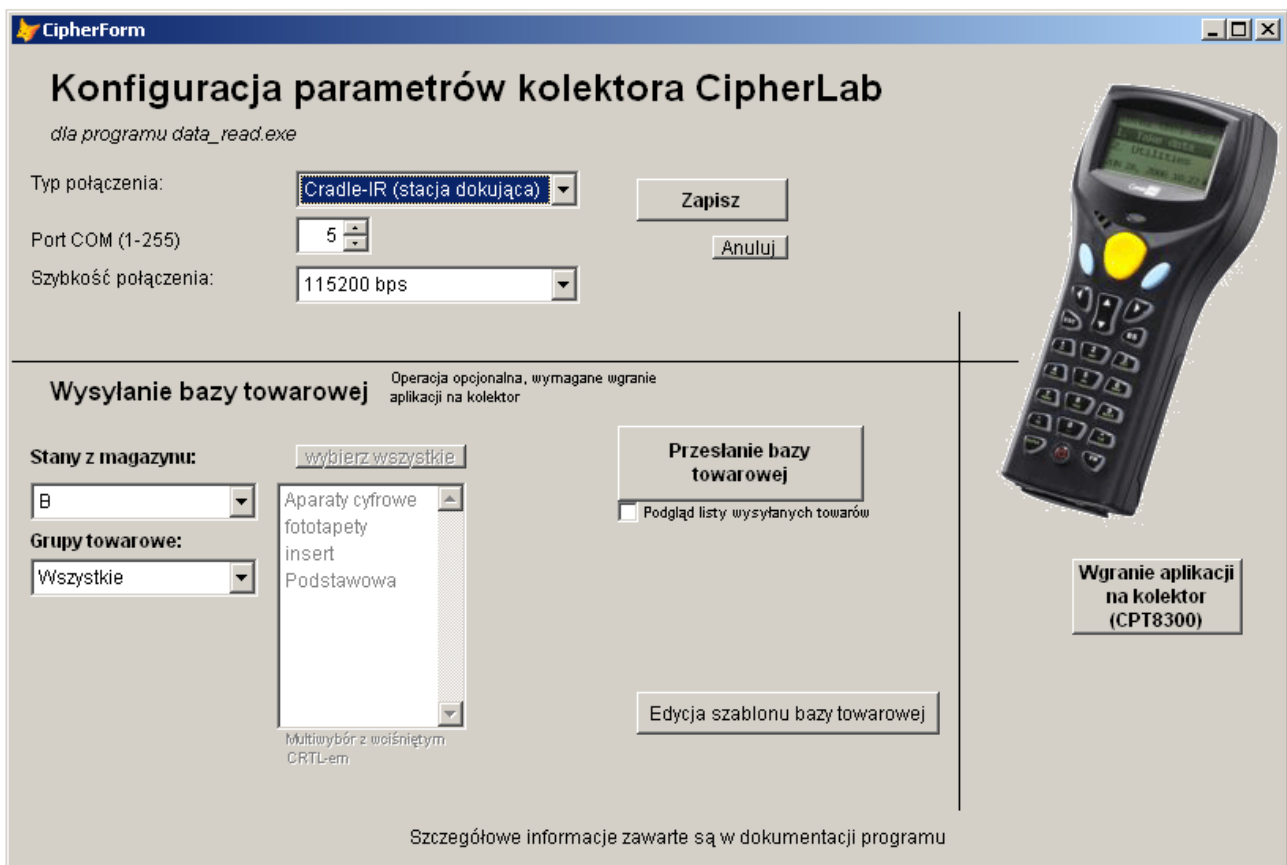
CipherForm

Konfiguracja parametrów kolektora CipherLab

dla programu data_read.exe

Typ połączenia:
Cradle-IR (stacja dokująca)

Port COM (1-255)
5

Szybkość połączenia:
115200 bps

Zapisz

Anuluj

Wysyłanie bazy towarowej

Operacja opcjonalna, wymagane wgranie aplikacji na kolektor

Stany z magazynu:
wybierz wszystkie

B

Grupy towarowe:

Wszystkie

Aparaty cyfrowe
fototapety
insert
Podstawowa

Multiwybór z wciśniętym CRTL-em

Przesłanie bazy towarowej

Podgląd listy wysyłanych towarów

Wgranie aplikacji na kolektor (CPT8300)

Edycja szablonu bazy towarowej

Szczegółowe informacje zawarte są w dokumentacji programu